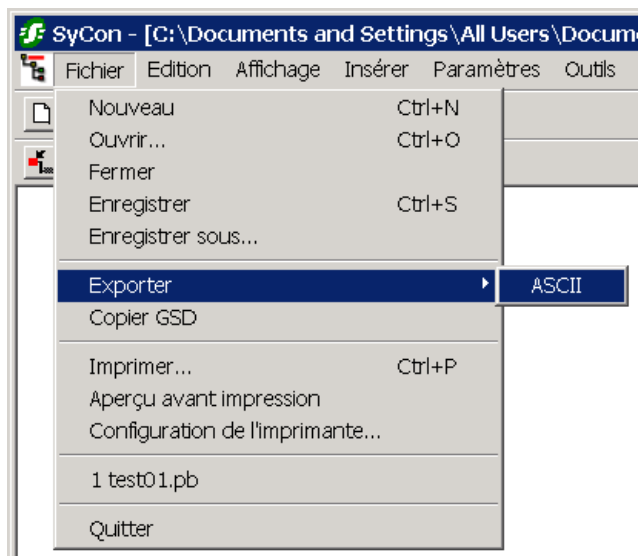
SyCon - [C:\Documents and Settings\All Users\Docume

Fichier Edition Affichage Insérer Paramètres Outils

Nouveau Ctrl+N
Ouvrir... Ctrl+O
Fermer
Enregistrer Ctrl+S
Enregistrer sous...

Exporter
ASCII
Copier GSD

Imprimer... Ctrl+P
Aperçu avant impression
Configuration de l'imprimante...

1 test01.pb

Quitter